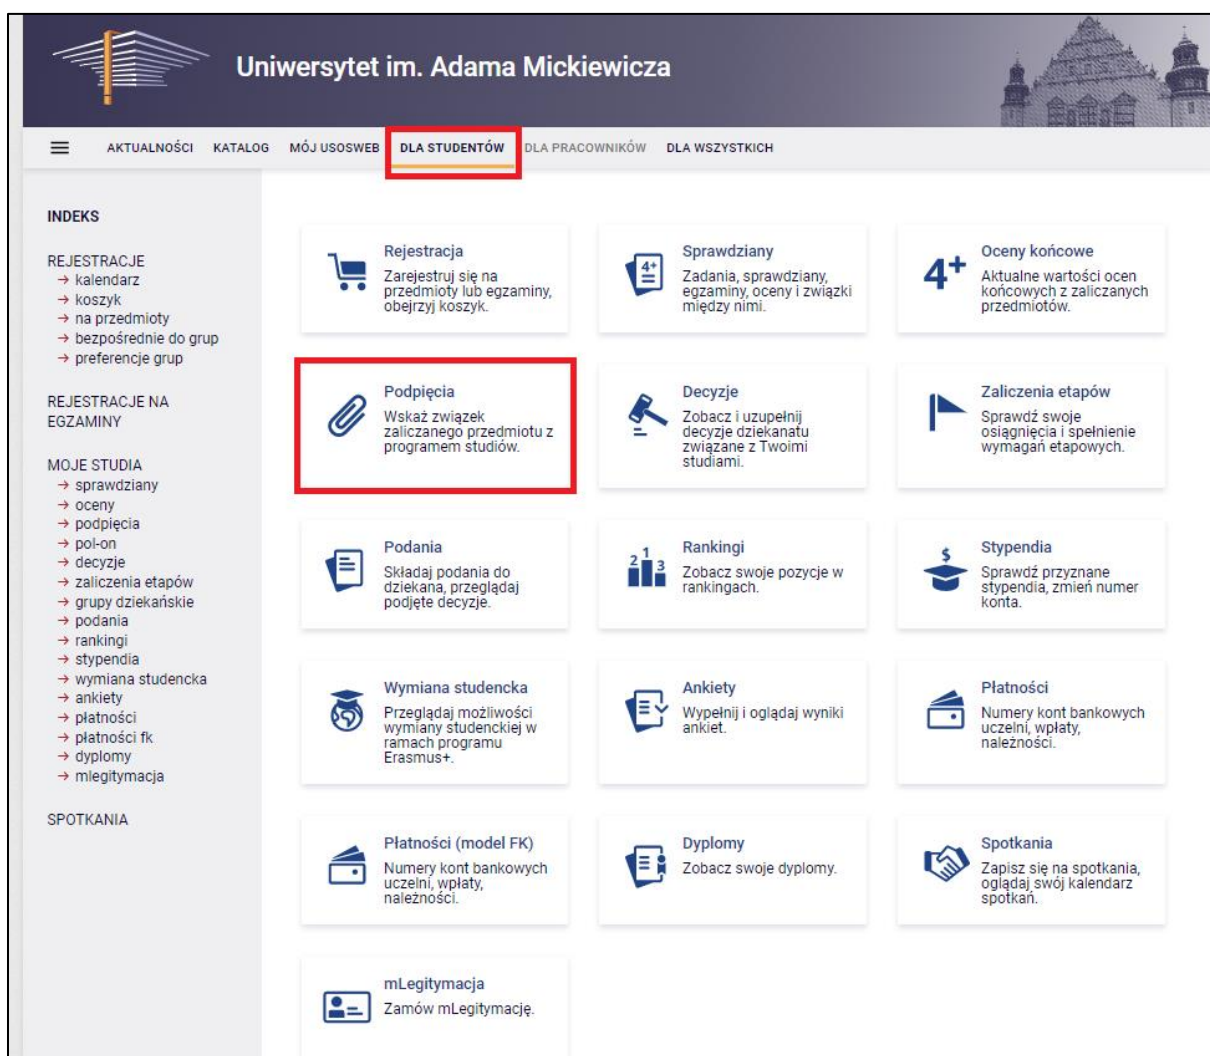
Uniwersytet im. Adama Mickiewicza

AKTUALNOŚCI KATALOG MÓJ USOSWEB DLA STUDENTÓW DLA PRACOWNIKÓW DLA WSZYSTKICH

INDEKS

REJESTRACJE
→ kalendarz
→ koszyk
→ na przedmioty
→ bezpośrednie do grup
→ preferencje grup

REJESTRACJE NA EGZAMINY

MOJE STUDIA
→ sprawdziany
→ oceny
→ podpięcia
→ pol-on
→ decyzje
→ zaliczenia etapów
→ grupy dziekańskie
→ podania
→ rankingi
→ stypendia
→ wymiana studencka
→ ankiety
→ płatności
→ płatności fk
→ dyplomy
→ mlegitymacja

SPOTKANIA

Rejestracja
Zarejestruj się na przedmioty lub egzaminy, obejrzyj koszyk.

Sprawdziany
Zadania, sprawdziany, egzaminy, oceny i związki między nimi.

4+
Oceny końcowe
Aktualne wartości ocen końcowych z zaliczanych przedmiotów.

Podpięcia
Wskaż związek zaliczanego przedmiotu z programem studiów.

Decyzje
Zobacz i uzupełnij decyzje dziekanatu związane z Twoimi studiami.

Zaliczenia etapów
Sprawdź swoje osiągnięcia i spełnienie wymagań etapowych.

Podania
Składaj podania do dziekana, przeglądaj podjęte decyzje.

Rankingi
Zobacz swoje pozycje w rankingach.

Stypendia
Sprawdź przyznane stypendia, zmień numer konta.

Wymiana studencka
Przeglądaj możliwości wymiany studenckiej w ramach programu Erasmus+.

Ankiety
Wypełnij i oglądaj wyniki ankiet.

Płatności
Numery kont bankowych uczelni, wpłaty, należności.

Płatności (model FK)
Numery kont bankowych uczelni, wpłaty, należności.

Dyplomy
Zobacz swoje dyplomy.

Spotkania
Zapisz się na spotkania, oglądaj swój kalendarz spotkań.

mLegitymacja
Zamów mLegitymację.